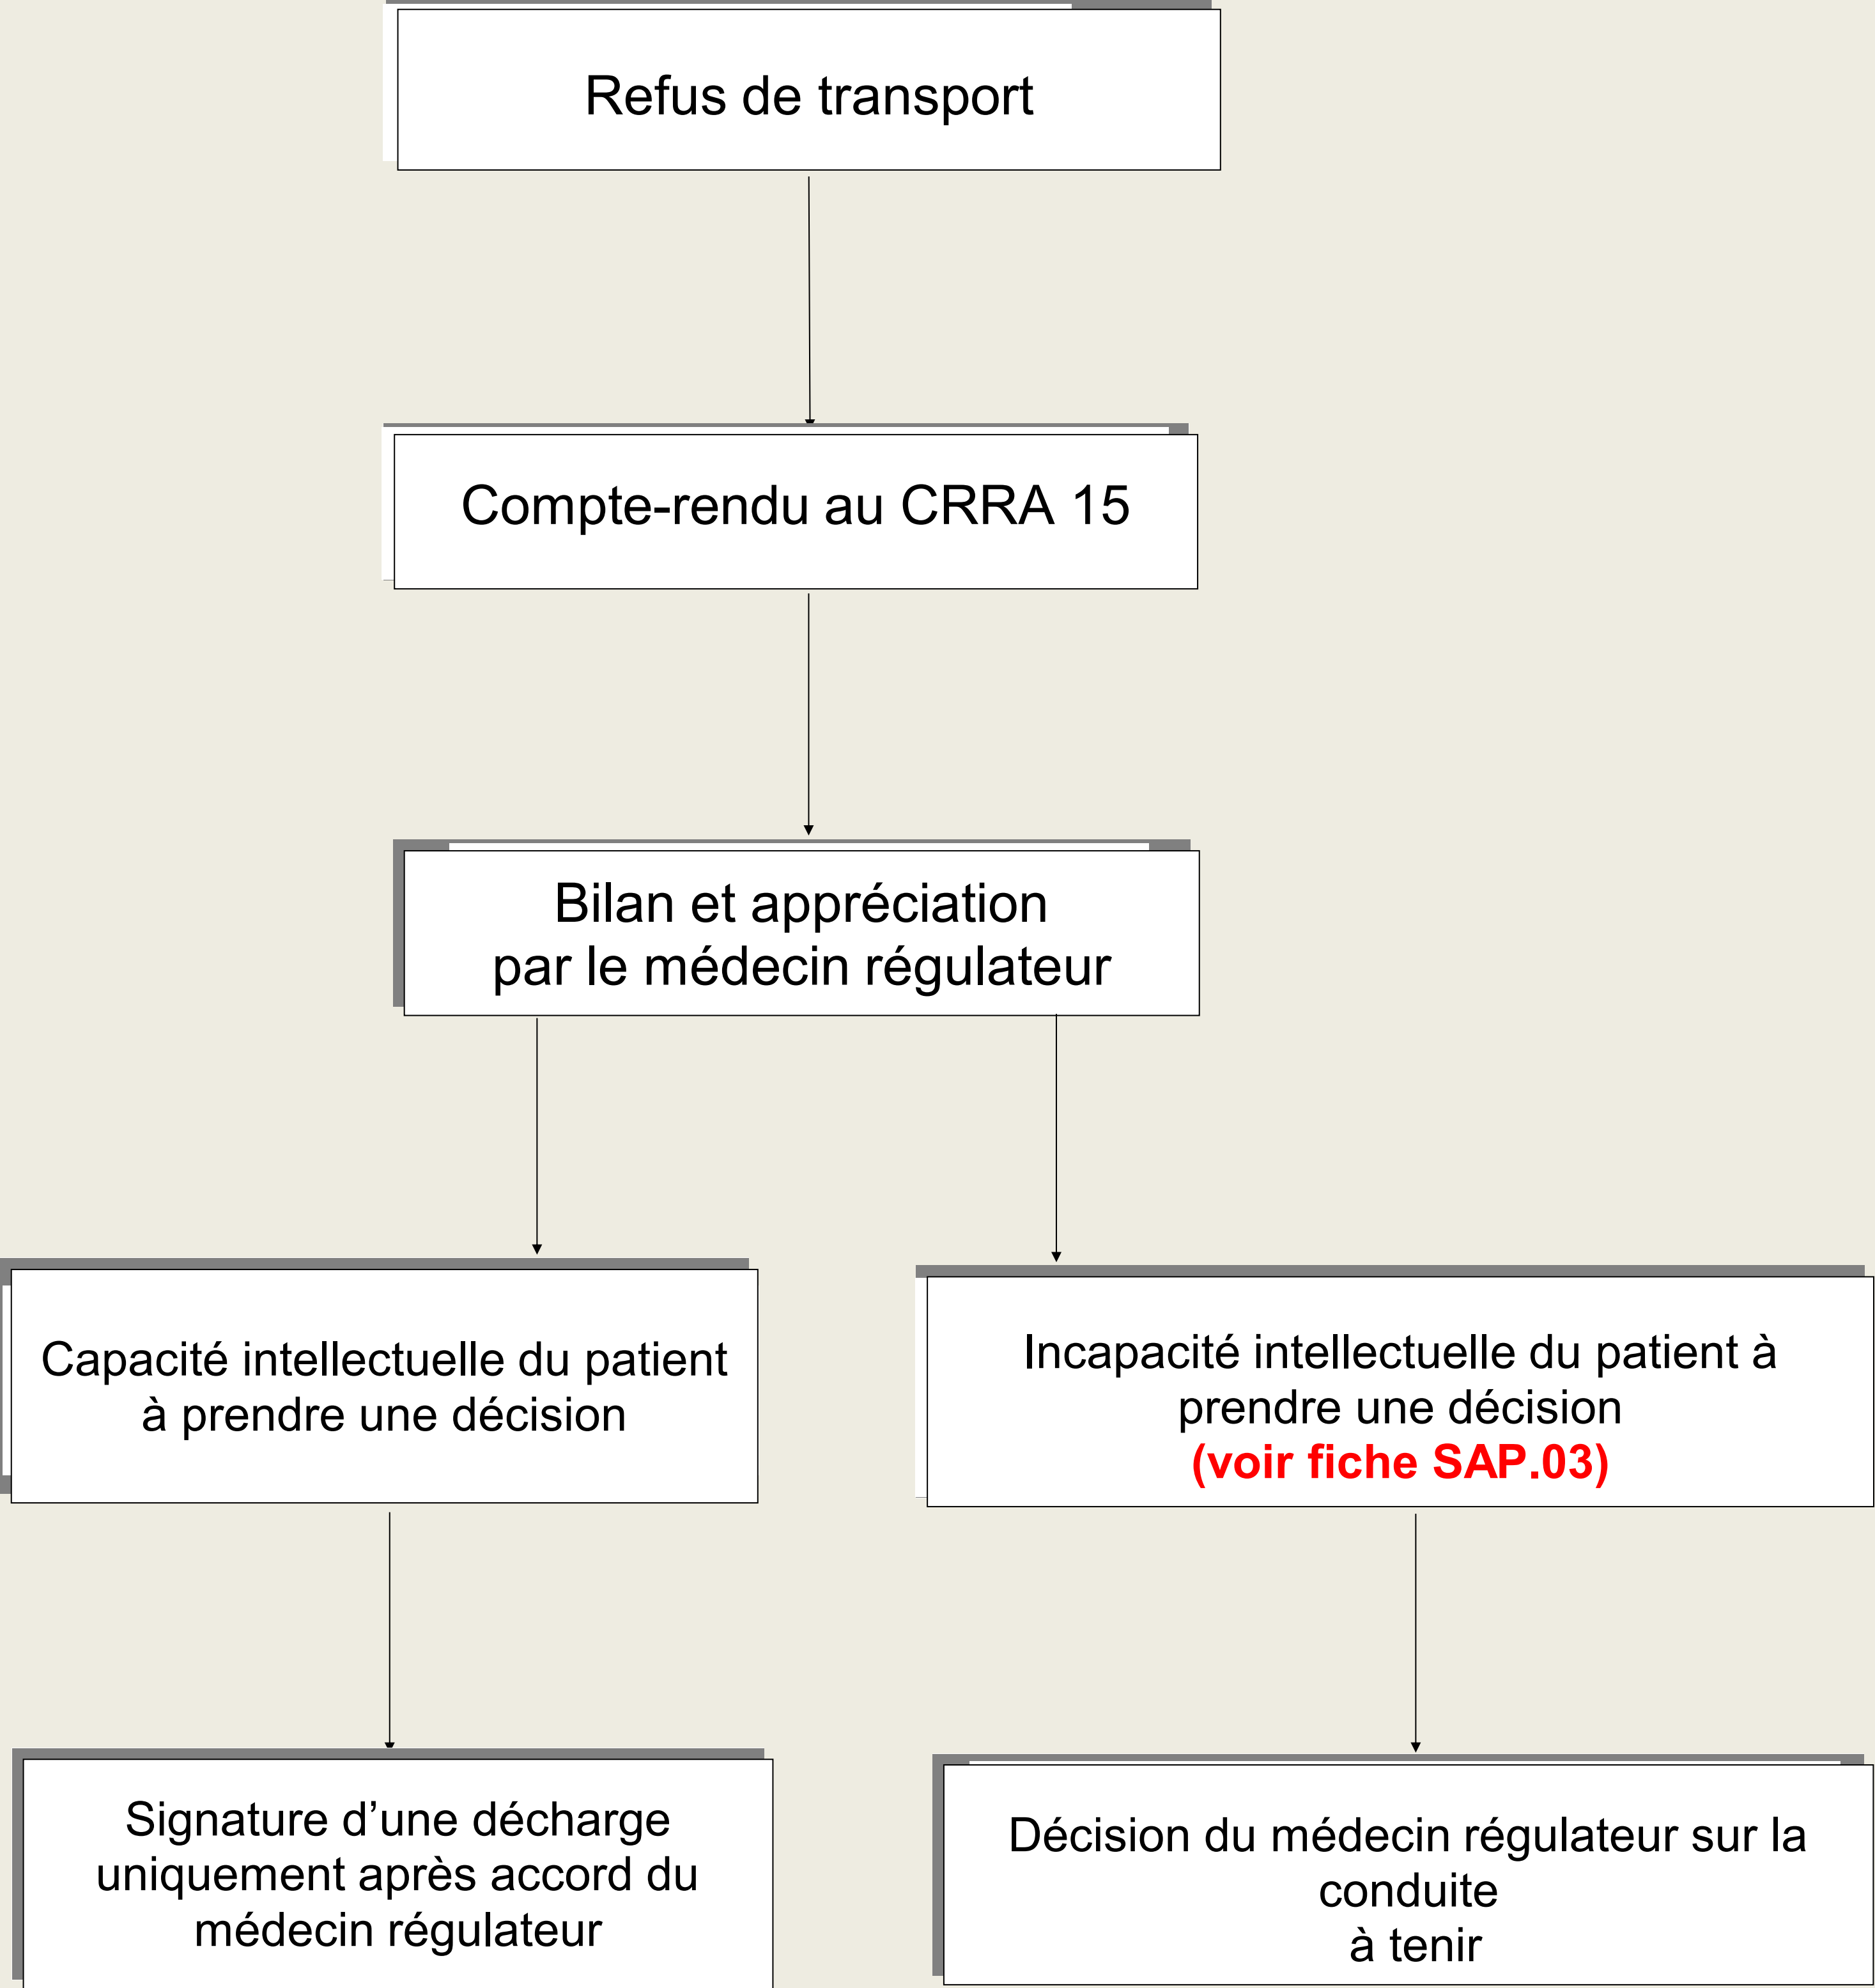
Refus de transport

Compte-rendu au CRRA 15

Bilan et appréciation par le médecin régulateur

Capacité intellectuelle du patient à prendre une décision

Incapacité intellectuelle du patient à prendre une décision (voir fiche SAP.03)

Signature d’une décharge uniquement après accord du médecin régulateur

Décision du médecin régulateur sur la conduite à tenir